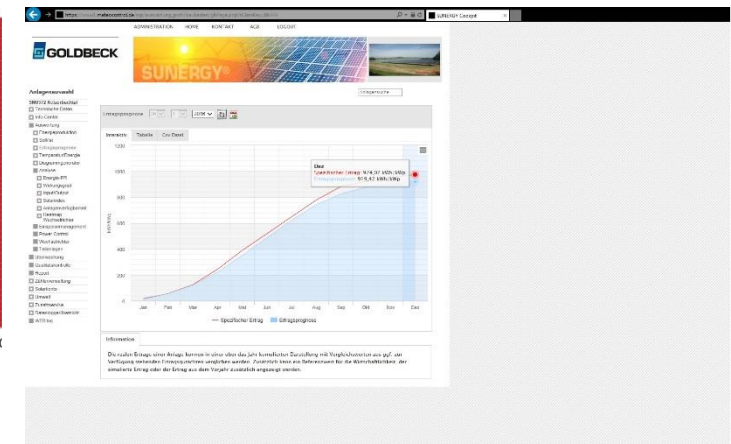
https://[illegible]

SUNERGY Concept

ADMINISTRATION HOME KONTAKT AGB LOGOUT

GOLDBECK

SUNERGY

Anlagenauswahl

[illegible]
Technische Daten
Info-Center
Auswertung
Energieproduktion
Soll-Ist
Ertragsprognose
Temperatur/Energie
Diagnosemonitor
Analyse
Energie-PR
Wirkungsgrad
Input/Output
Solarindex
Anlagenvergleich
Desktop Wechselrichter
Energiemanagement
Power Control
Wechselrichter
Tabellen
Überwachung
Qualitätskontrolle
Ruhtzl
Zählerverwaltung
Solarforte
Umwelt
Zustandsseite
Tabellenvergleichswerte
WEBfiles

Übersicht Tabelle Csv Datei

Dez
Spezifischer Ertrag: 974,37 kWh/kWp
Ertragsprognose: 919,42 kWh/kWp

1200
1000
800
600
400
200
0

Jan Feb Mar Apr Mai Jun Jul Aug Sep Okt Nov Dez

Spezifischer Ertrag Ertragsprognose

Information

Die realen Erträge einer Anlage können in einer über das Jahr kumulierten Darstellung mit Vergleichswerten aus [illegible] zur Verfügung stehenden Ertragsprognosen verglichen werden. Zusätzlich kann als Referenzwert für die Wirtschaftlichkeit der simulierte Ertrag oder der Ertrag aus dem Vorjahr zusätzlich angezeigt werden.